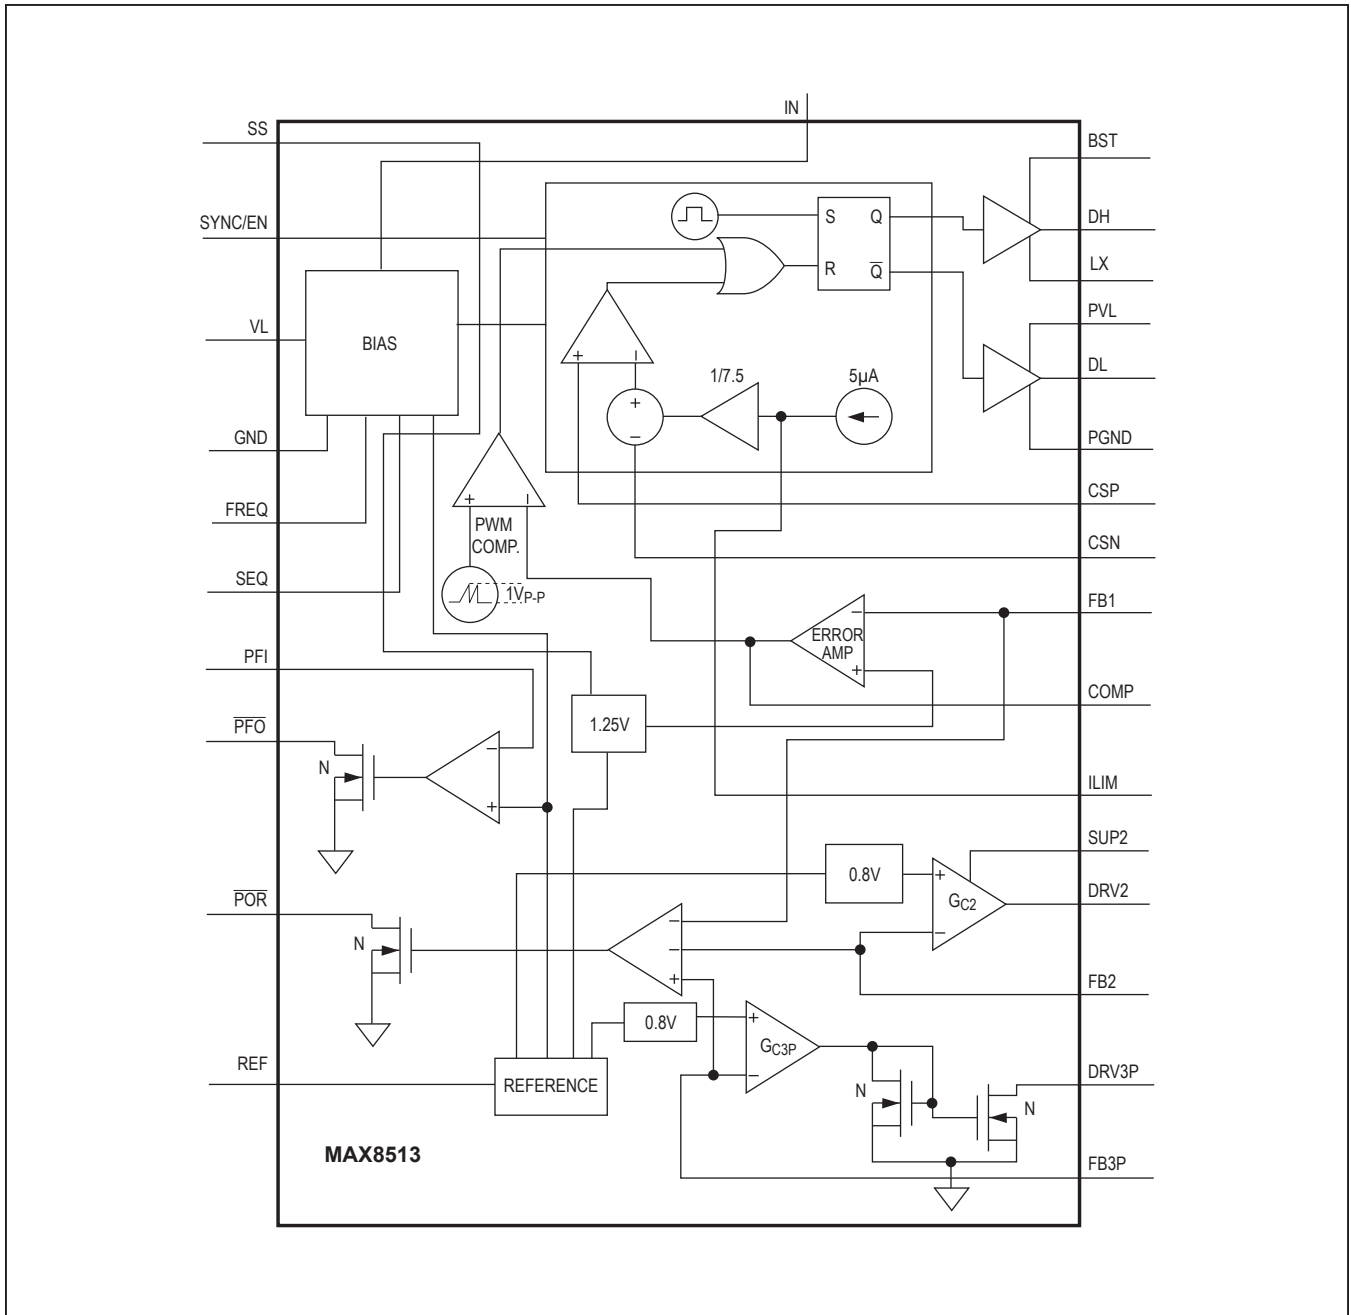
IN
SS
SYNC/EN
VL
BIAS
GND
FREQ
SEQ
PFI
$\overline{PFO}$
N
$\overline{POR}$
N
REF
REFERENCE
MAX8513
S
Q
R
$\overline{Q}$
+
−
1/7.5
5μA
+
−
+
−
PWM
COMP.
1V$_{P-P}$
ERROR
AMP
−
+
1.25V
−
+
0.8V
+
G$_{C2}$
−
−
−
+
0.8V
+
G$_{C3P}$
−
N
N
BST
DH
LX
PVL
DL
PGND
CSP
CSN
FB1
COMP
ILIM
SUP2
DRV2
FB2
DRV3P
FB3P